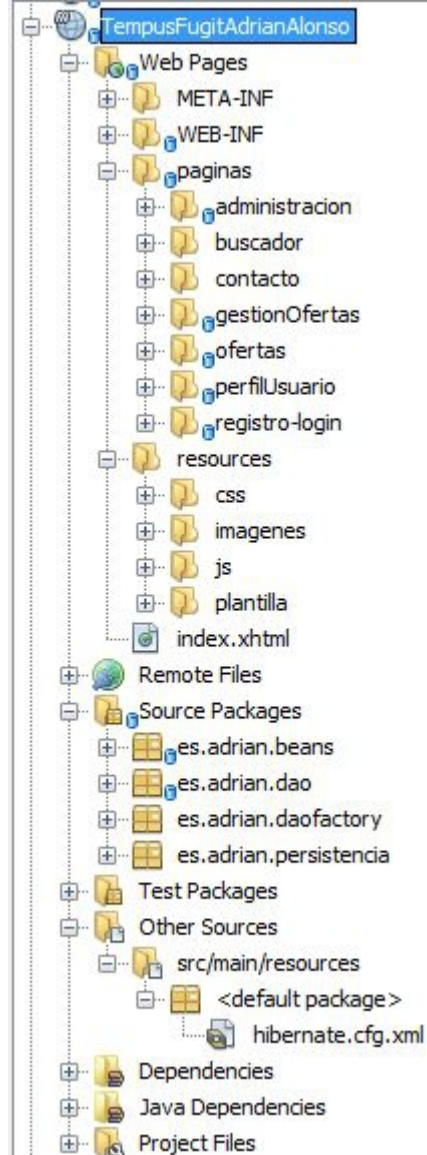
TempusFugitAdrianAlonso
Web Pages
META-INF
WEB-INF
paginas
administracion
buscador
contacto
gestionOfertas
ofertas
perfilUsuario
registro-login
resources
css
imagenes
js
plantilla
index.xhtml
Remote Files
Source Packages
es.adrian.beans
es.adrian.dao
es.adrian.daofactory
es.adrian.persistencia
Test Packages
Other Sources
src/main/resources
<default package>
hibernate.cfg.xml
Dependencies
Java Dependencies
Project Files